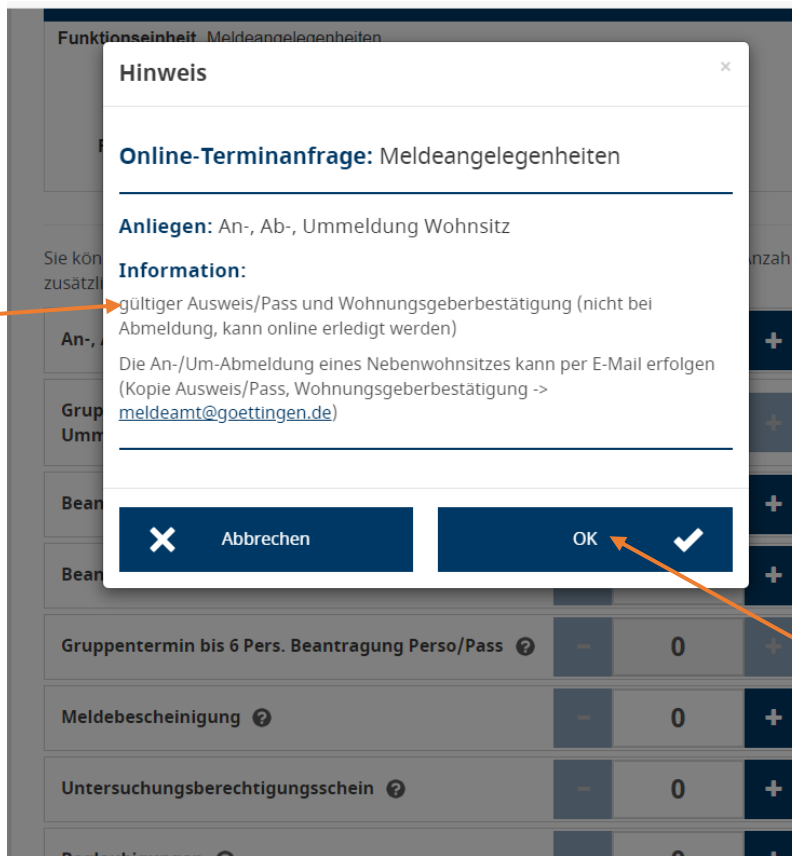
Funktionseinheit Meldeangelegenheiten

Sie kön
zusätzl

An-, A

Grup
Umm

Bean

Bean

Hinweis

×

Online-Terminanfrage: Meldeangelegenheiten

Anliegen: An-, Ab-, Ummeldung Wohnsitz

Information:

gültiger Ausweis/Pass und Wohnungsgeberbestätigung (nicht bei Abmeldung, kann online erledigt werden)

Die An-/Um-Abmeldung eines Nebenwohnsitzes kann per E-Mail erfolgen (Kopie Ausweis/Pass, Wohnungsgeberbestätigung -> meldeamt@goettingen.de)

Abbrechen

OK

Anzah

Gruppentermin bis 6 Pers. Beantragung Perso/Pass − 0 +

Meldebescheinigung − 0 +

Untersuchungsberechtigungsschein − 0 +

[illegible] 0